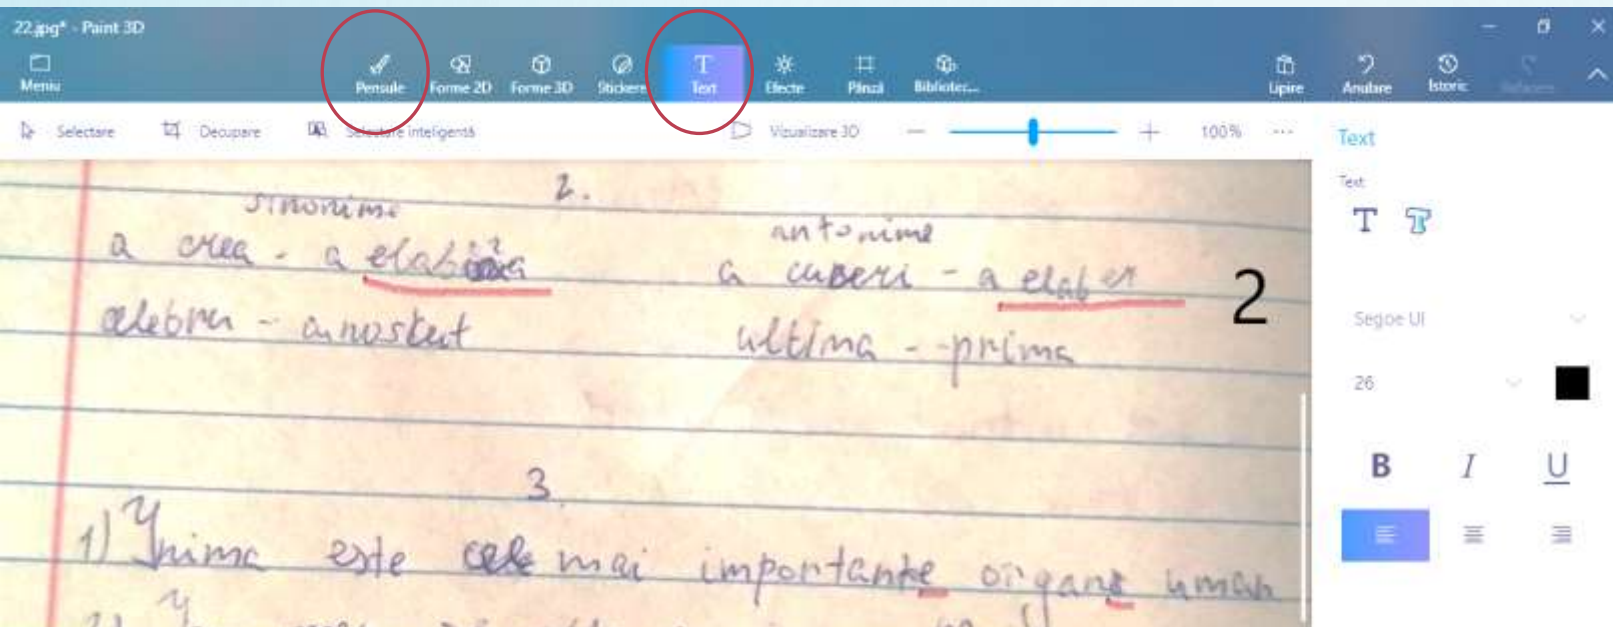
22.jpg* - Paint 3D

Meniu
Pensule
Forme 2D
Forme 3D
Stickere
Text
Efecte
Pânză
Bibliotec...
Lipire
Anulare
Istoric
Refacere

Selectare
Decupare
Selectare inteligentă
Vizualizare 3D
100%
...

Text
Text
Segoe UI
26
B
I
U

2.
sinonime
a crea - a elabora
celebru - cunoscut

antonime
a cuceri - a elibera
ultima - prima

2

3.
1) Inima este cele mai importante organe umane
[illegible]